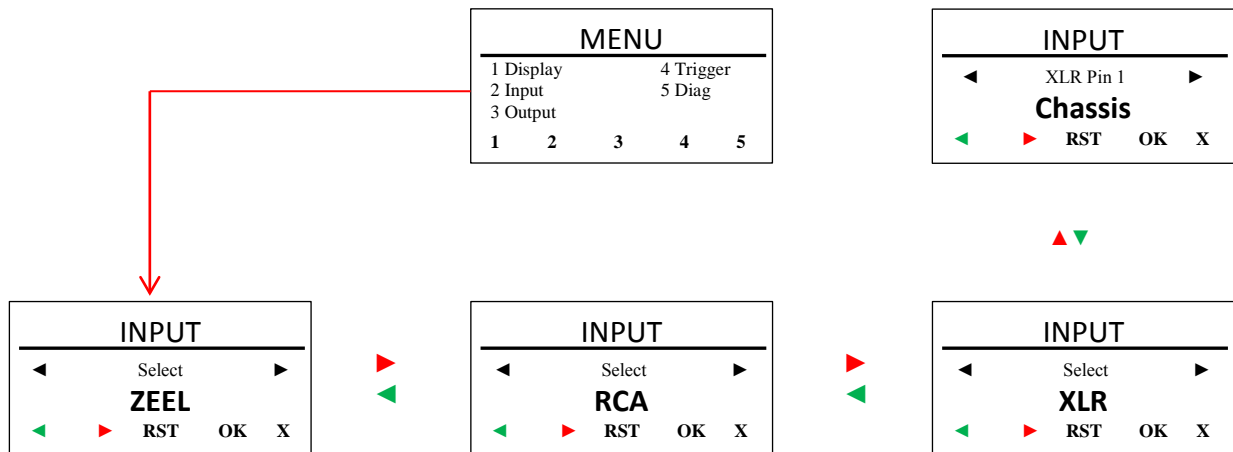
MENU
1 Display
2 Input
3 Output
4 Trigger
5 Diag
1 2 3 4 5

INPUT
◄ XLR Pin 1 ►
Chassis
◄ ► RST OK X

▲▼

INPUT
◄ Select ►
ZEEL
◄ ► RST OK X

►
◄

INPUT
◄ Select ►
RCA
◄ ► RST OK X

►
◄

INPUT
◄ Select ►
XLR
◄ ► RST OK X